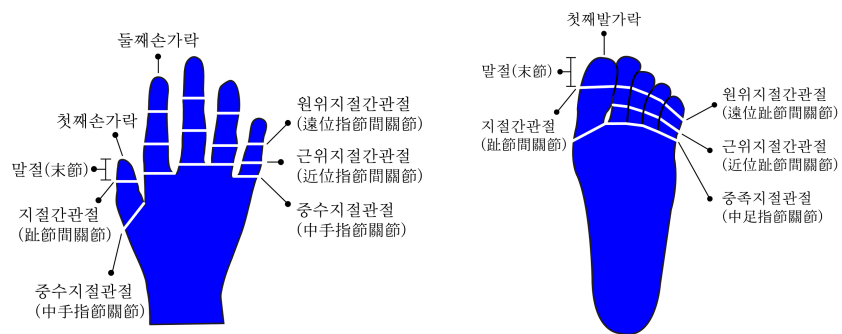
둘째손가락

첫째손가락

말절(末節)

지절간관절
(趾節間關節)

중수지절관절
(中手指節關節)

원위지절간관절
(遠位指節間關節)

근위지절간관절
(近位指節間關節)

중수지절관절
(中手指節關節)

첫째발가락

말절(末節)

지절간관절
(趾節間關節)

원위지절간관절
(遠位趾節間關節)

근위지절간관절
(近位趾節間關節)

중족지절관절
(中足指節關節)